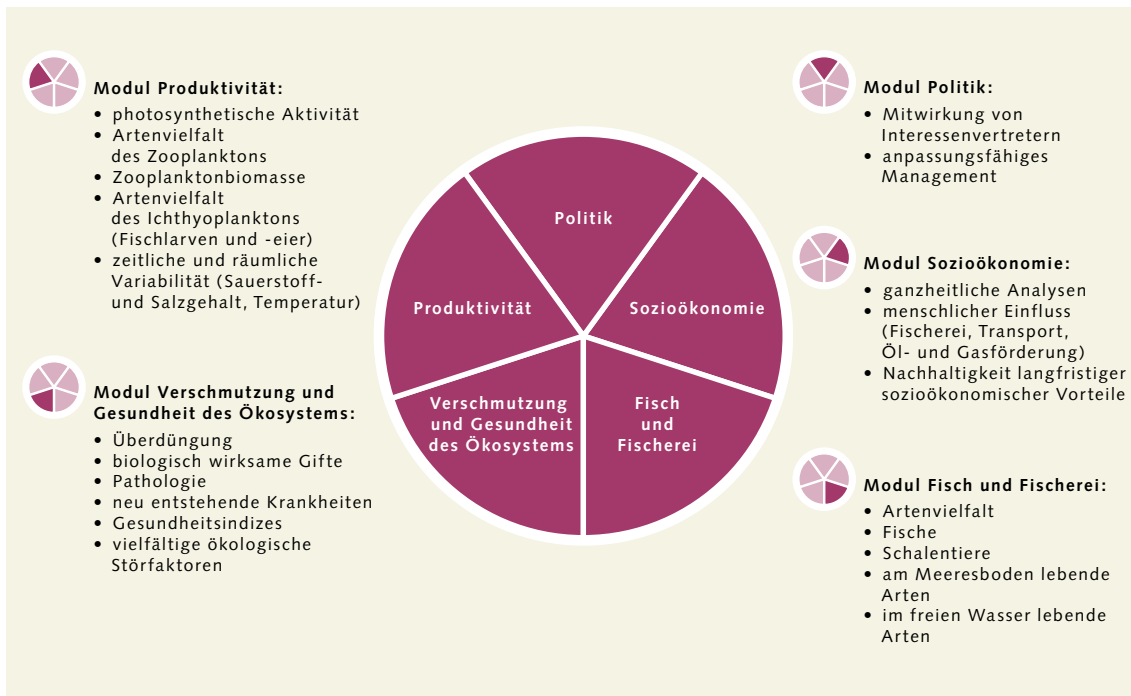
Modul Produktivität:
• photosynthetische Aktivität
• Artenvielfalt des Zooplanktons
• Zooplanktonbiomasse
• Artenvielfalt des Ichthyoplanktons (Fischlarven und -eier)
• zeitliche und räumliche Variabilität (Sauerstoff- und Salzgehalt, Temperatur)

Modul Verschmutzung und Gesundheit des Ökosystems:
• Überdüngung
• biologisch wirksame Gifte
• Pathologie
• neu entstehende Krankheiten
• Gesundheitsindizes
• vielfältige ökologische Störfaktoren

Politik

Produktivität

Sozioökonomie

Verschmutzung und Gesundheit des Ökosystems

Fisch und Fischerei

Modul Politik:
• Mitwirkung von Interessenvertretern
• anpassungsfähiges Management

Modul Sozioökonomie:
• ganzheitliche Analysen
• menschlicher Einfluss (Fischerei, Transport, Öl- und Gasförderung)
• Nachhaltigkeit langfristiger sozioökonomischer Vorteile

Modul Fisch und Fischerei:
• Artenvielfalt
• Fische
• Schalentiere
• am Meeresboden lebende Arten
• im freien Wasser lebende Arten